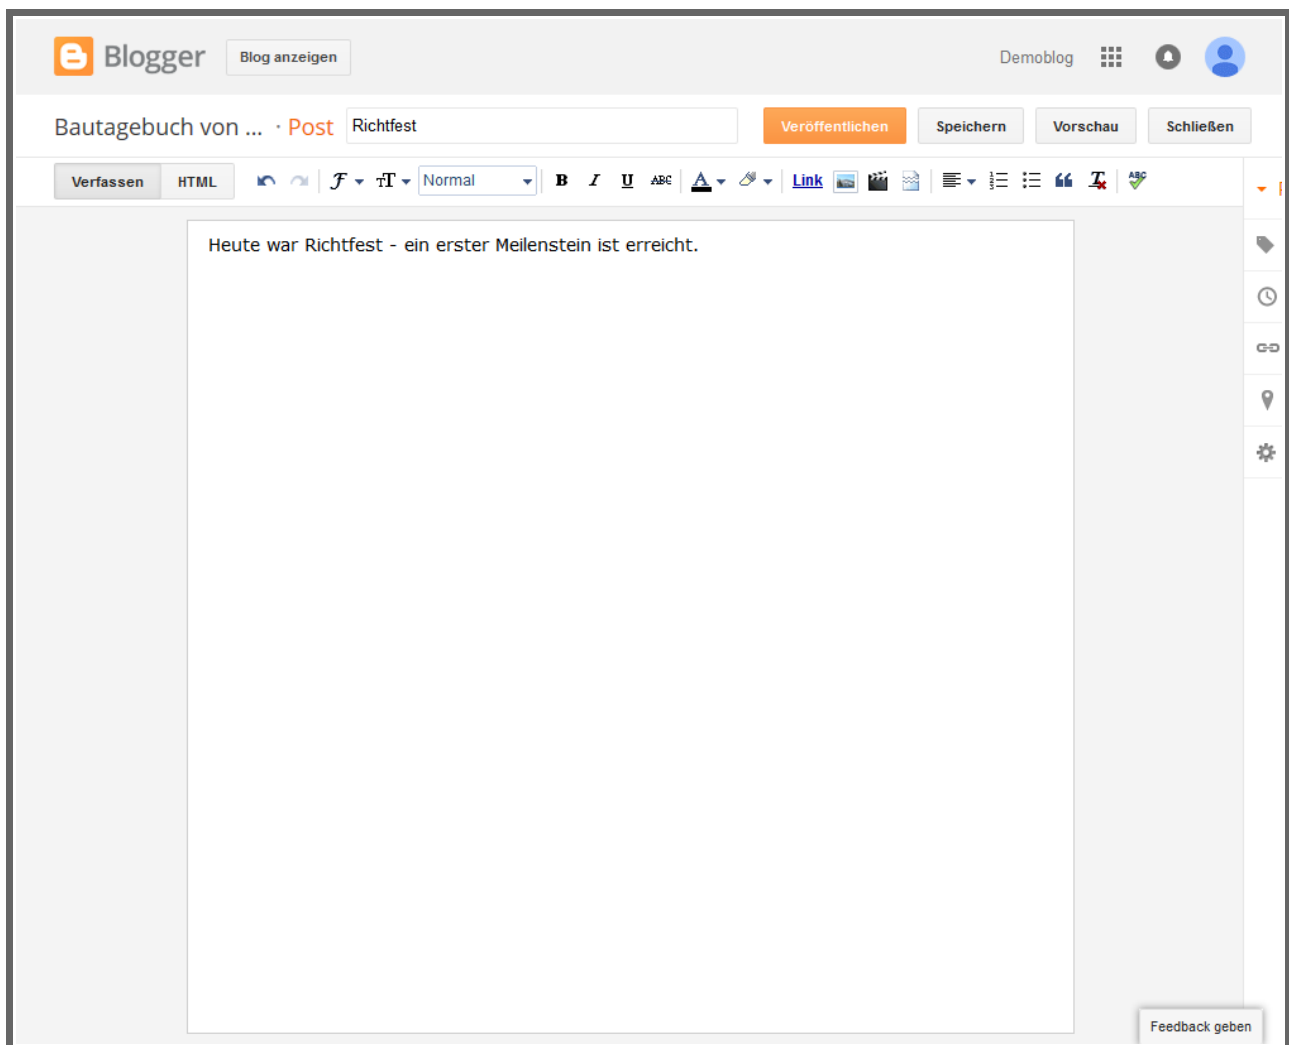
Blogger Blog anzeigen

Demoblog

Bautagebuch von ... · Post Richtfest

Veröffentlichen Speichern Vorschau Schließen

Verfassen HTML

Normal

B I U ABC A Link

Heute war Richtfest - ein erster Meilenstein ist erreicht.

Feedback geben